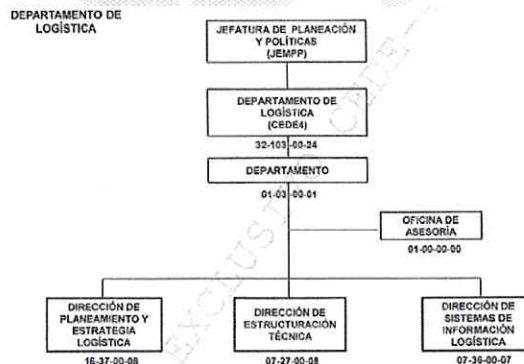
DEPARTAMENTO DE LOGÍSTICA

JEFATURA DE PLANEACIÓN Y POLÍTICAS (JEMPP)

DEPARTAMENTO DE LOGÍSTICA (CEDE4)

32-103-00-24

DEPARTAMENTO

01-03-00-01

OFICINA DE ASESORÍA

01-00-00-00

DIRECCIÓN DE PLANEAMIENTO Y ESTRATEGIA LOGÍSTICA

16-37-00-08

DIRECCIÓN DE ESTRUCTURACIÓN TÉCNICA

07-27-00-08

DIRECCIÓN DE SISTEMAS DE INFORMACIÓN LOGÍSTICA

07-36-00-07

EXCLUSIVO CEDE